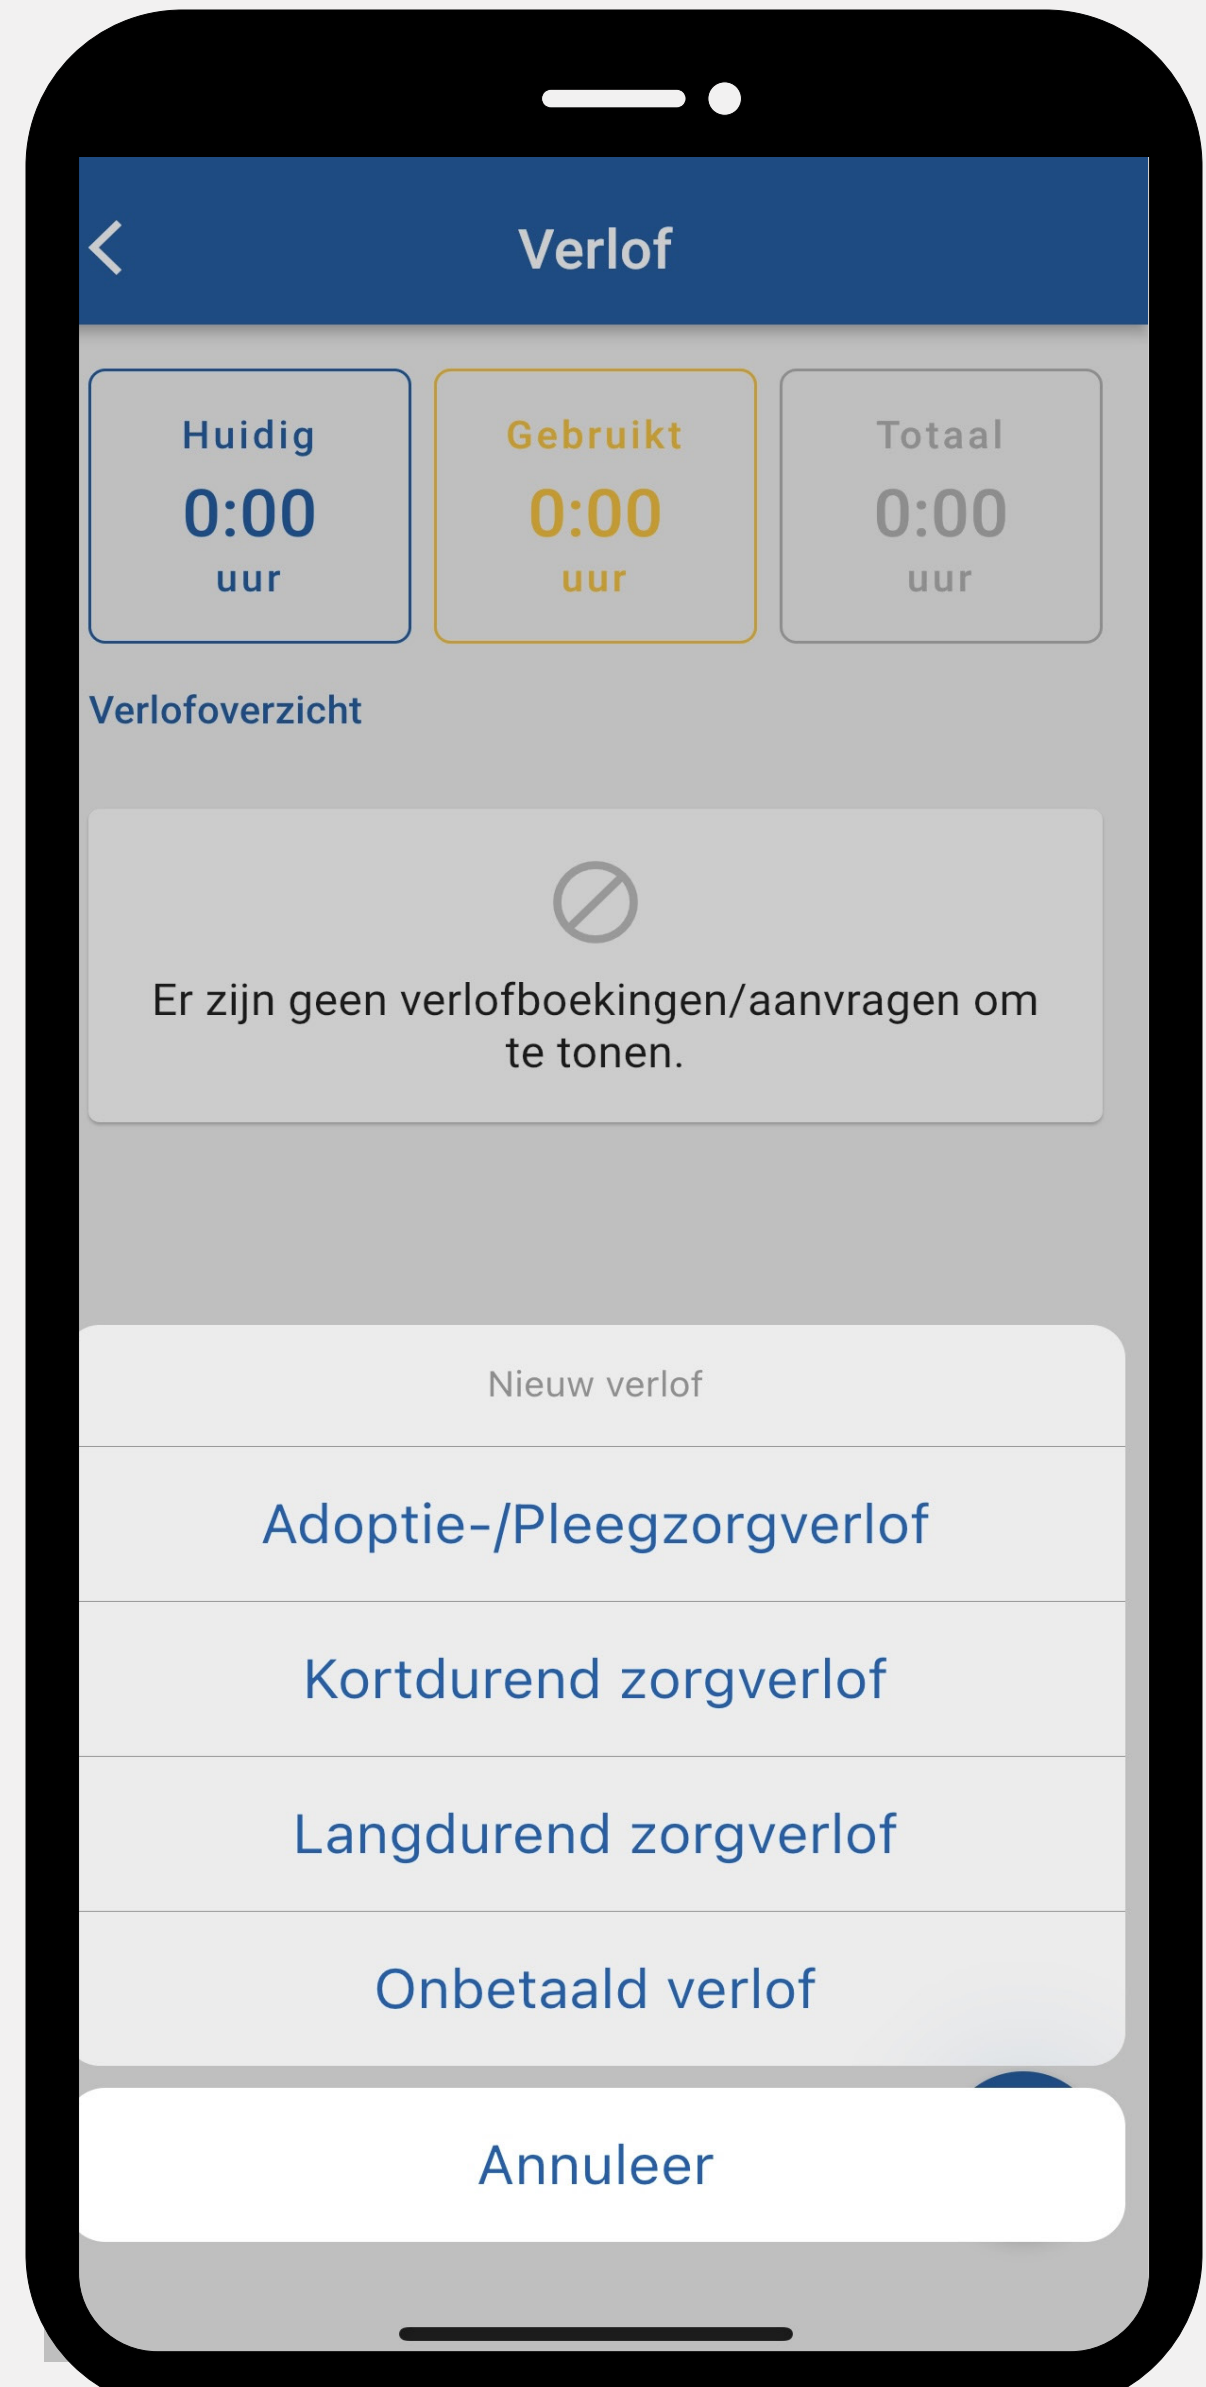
Verlof

Huidig
0:00
uur

Gebruikt
0:00
uur

Totaal
0:00
uur

Verlofoverzicht

Er zijn geen verlofboekingen/aanvragen om te tonen.

Nieuw verlof

Adoptie-/Pleegzorgverlof

Kortdurend zorgverlof

Langdurend zorgverlof

Onbetaald verlof

Annuleer